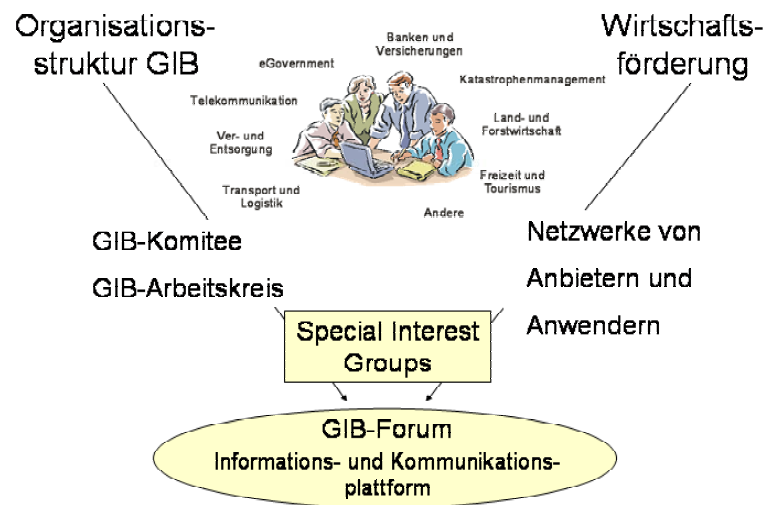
Organisationsstruktur GIB

Wirtschaftsförderung

eGovernment

Banken und Versicherungen

Katastrophenmanagement

Telekommunikation

Land- und Forstwirtschaft

Ver- und Entsorgung

Freizeit und Tourismus

Transport und Logistik

Andere

GIB-Komitee

GIB-Arbeitskreis

Netzwerke von Anbietern und Anwendern

Special Interest Groups

GIB-Forum
Informations- und Kommunikationsplattform